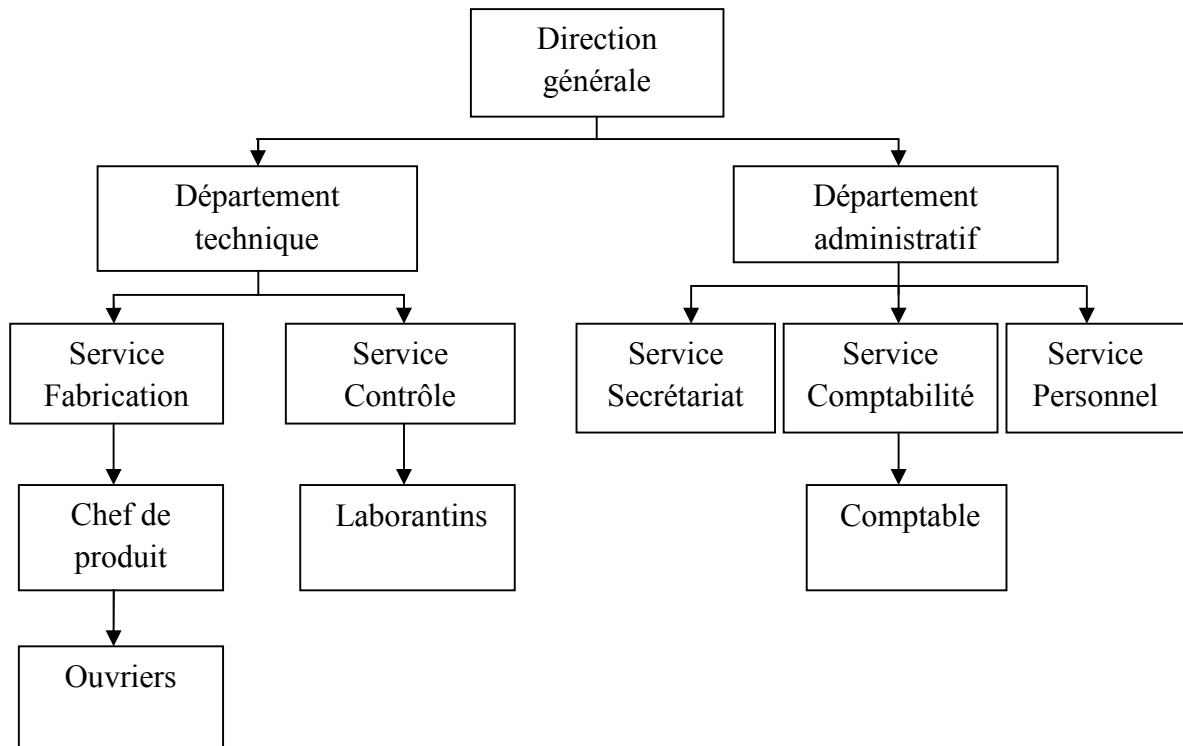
Direction générale

Département technique

Département administratif

Service Fabrication

Service Contrôle

Service Secrétariat

Service Comptabilité

Service Personnel

Chef de produit

Laborantins

Comptable

Ouvriers